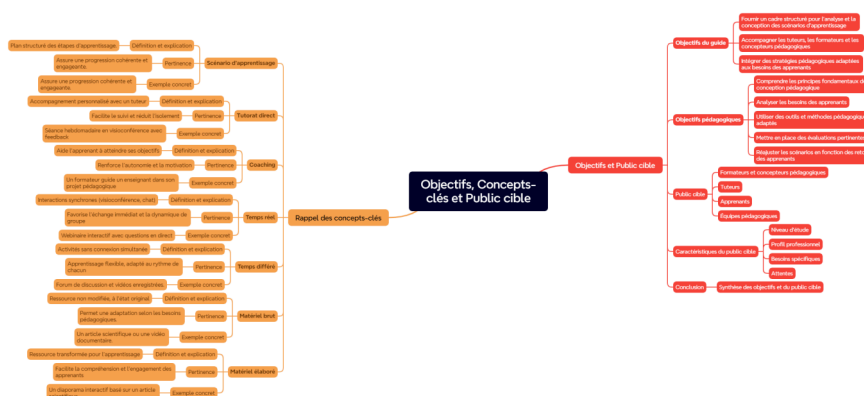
Objectifs, Concepts-clés et Public cible

Rappel des concepts-clés

Scénario d'apprentissage
Définition et explication
Plan structuré des étapes d'apprentissage.
Pertinence
Assure une progression cohérente et engageante.
Exemple concret
Assure une progression cohérente et engageante.

Tutorat direct
Définition et explication
Accompagnement personnalisé avec un tuteur
Pertinence
Facilite le suivi et réduit l'isolement
Exemple concret
Séance hebdomadaire en visioconférence avec feedback

Coaching
Définition et explication
Aide l'apprenant à atteindre ses objectifs
Pertinence
Renforce l'autonomie et la motivation
Exemple concret
Un formateur guide un enseignant dans son projet pédagogique

Temps réel
Définition et explication
Interactions synchrones (visioconférence, chat)
Pertinence
Favorise l'échange immédiat et la dynamique de groupe
Exemple concret
Webinaire interactif avec questions en direct

Temps différé
Définition et explication
Activités sans connexion simultanée
Pertinence
Apprentissage flexible, adapté au rythme de chacun
Exemple concret
Forum de discussion et vidéos enregistrées

Matériel brut
Définition et explication
Ressource non modifiée, à l'état original
Pertinence
Permet une adaptation selon les besoins pédagogiques
Exemple concret
Un article scientifique ou une vidéo documentaire.

Matériel élaboré
Définition et explication
Ressource transformée pour l'apprentissage
Pertinence
Facilite la compréhension et l'engagement des apprenants
Exemple concret
Un diaporama interactif basé sur un article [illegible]

Objectifs et Public cible

Objectifs du guide
Fournir un cadre structuré pour l'analyse et la conception des scénarios d'apprentissage
Accompagner les tuteurs, les formateurs et les concepteurs pédagogiques
Intégrer des stratégies pédagogiques adaptées aux besoins des apprenants

Objectifs pédagogiques
Comprendre les principes fondamentaux de la conception pédagogique
Analyser les besoins des apprenants
Utiliser des outils et méthodes pédagogiques adapté
Mettre en place des évaluations pertinentes
Réajuster les scénarios en fonction des reto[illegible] des apprenants

Public cible
Formateurs et concepteurs pédagogiques
Tuteurs
Apprenants
Équipes pédagogiques

Caractéristiques du public cible
Niveau d'étude
Profil professionnel
Besoins spécifiques
Attentes

Conclusion
Synthèse des objectifs et du public cible